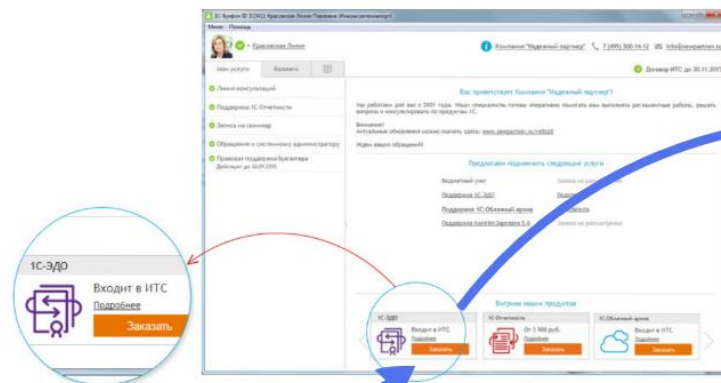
1С-ЭДО

Входит в ИТС

Подробнее

Заказать

1С:Връфон ID 315411 Красовская Лилия Павловна [Немоя регистрация]

Меню Помощь

Красовская Лилия

Компания "Надежный партнер"

7 (495) 500-14-12

info@newpartner.ru

Мои услуги

Каталог

Договор ИТС до 30.11.2015

Линия консультаций

Поддержка 1С-Отчетности

Запись на семинар

Обращение к системному администратору

Правовая поддержка бухгалтера
Действует до 30.09.2015

Вас приветствует Компания "Надежный партнер"!

Мы работаем для вас с 2001 года. Наши специалисты готовы оперативно помочь вам выполнить регламентные работы, решить вопросы и консультировать по продуктам 1С.

Внимание!
Актуальные обновления можно скачать здесь: www.newpartner.ru/it4520

Ждем ваших обращений!

Предлагаем подключить следующие услуги

Бюджетный учет

Заявка на рассмотрении

Поддержка 1С-ЭДО

Подключить

Поддержка 1С:Облачный архив

Подключить

Поддержка сервиса Линк 5.4

Заявка на рассмотрении

Витрина наших продуктов

1С-ЭДО

Входит в ИТС

Подробнее

Заказать

1С-Отчетность

От 3 900 руб.

Подробнее

Заказать

1С:Облачный архив

Входит в ИТС

Подробнее

Заказать